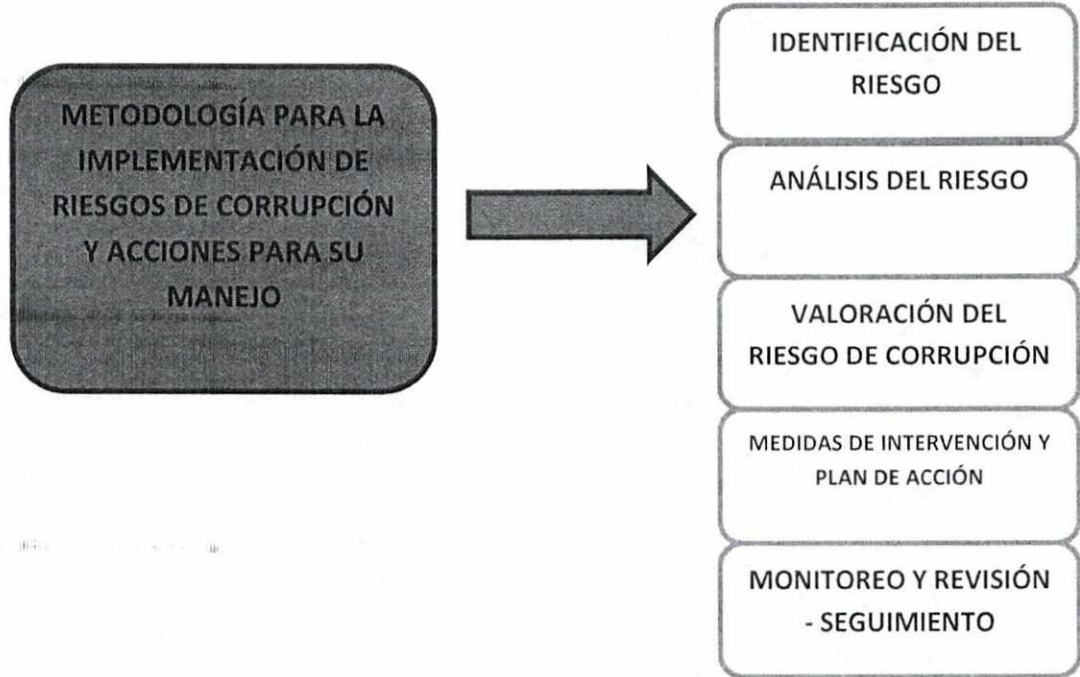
METODOLOGÍA PARA LA IMPLEMENTACIÓN DE RIESGOS DE CORRUPCIÓN Y ACCIONES PARA SU MANEJO

IDENTIFICACIÓN DEL RIESGO

ANÁLISIS DEL RIESGO

VALORACIÓN DEL RIESGO DE CORRUPCIÓN

MEDIDAS DE INTERVENCIÓN Y PLAN DE ACCIÓN

MONITOREO Y REVISIÓN - SEGUIMIENTO